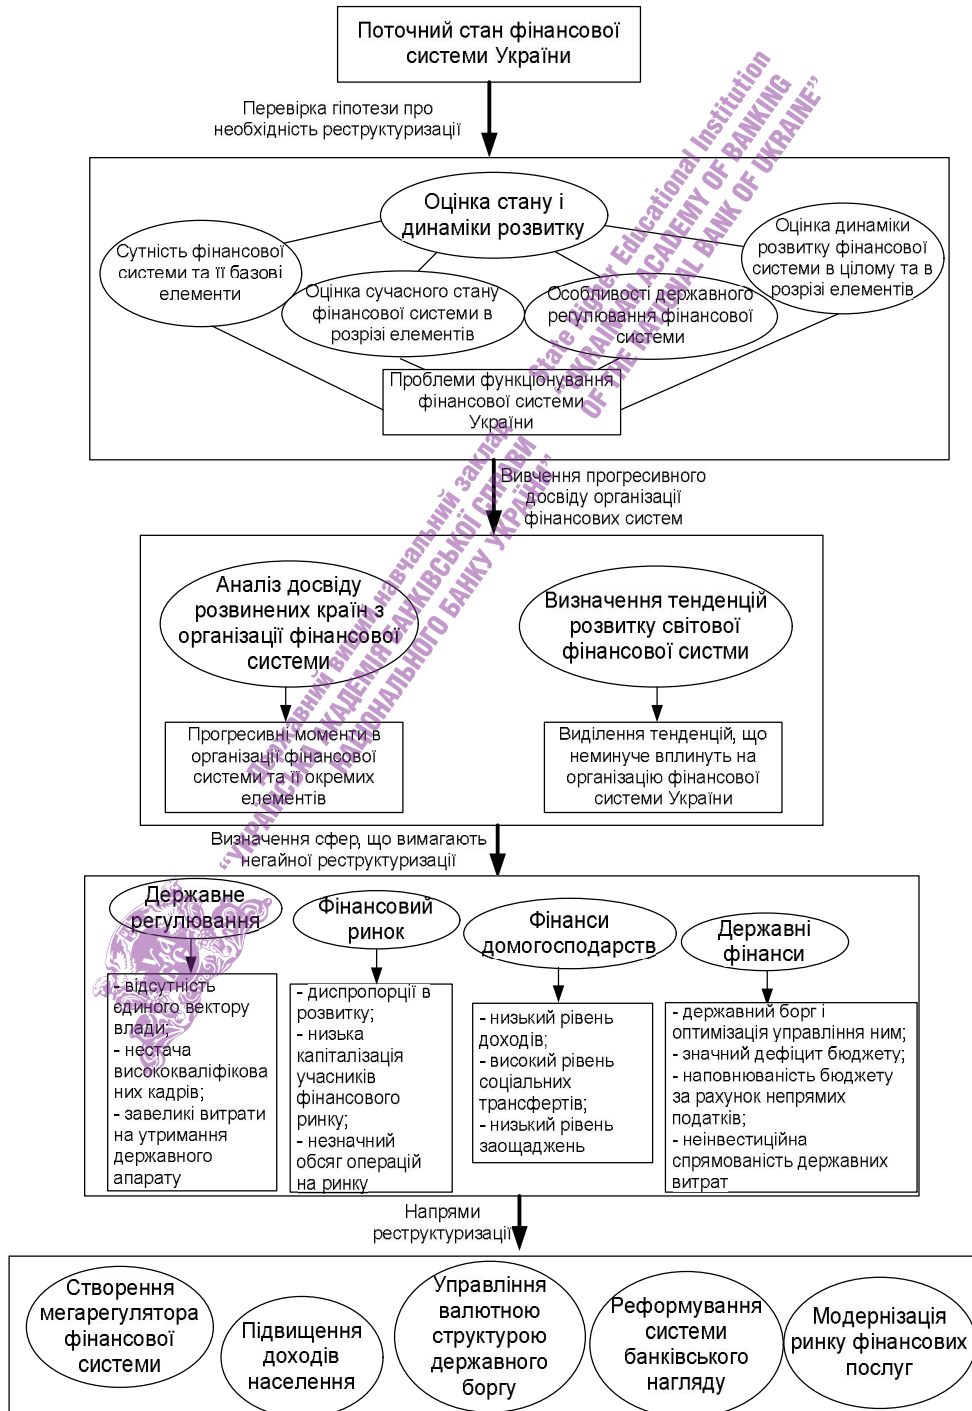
Поточний стан фінансової системи України

Перевірка гіпотези про необхідність реструктуризації

Оцінка стану і динаміки розвитку

Сутність фінансової системи та її базові елементи

Оцінка сучасного стану фінансової системи в розрізі елементів

Особливості державного регулювання фінансової системи

Оцінка динаміки розвитку фінансової системи в цілому та в розрізі елементів

Проблеми функціонування фінансової системи України

Вивчення прогресивного досвіду організації фінансових систем

Аналіз досвіду розвинених країн з організації фінансової системи

Визначення тенденцій розвитку світової фінансової сиcтми

Прогресивні моменти в організації фінансової системи та її окремих елементів

Виділення тенденцій, що неминуче вплинуть на організацію фінансової системи України

Визначення сфер, що вимагають негайної реструктуризації

Державне регулювання

- відсутність єдиного вектору влади;
- нестача висококваліфікованих кадрів;
- заввеликі витрати на утримання державного апарату

Фінансовий ринок

- диспропорції в розвитку;
- низька капіталізація учасників фінансового ринку;
- незначний обсяг операцій на ринку

Фінанси домогосподарств

- низький рівень доходів;
- високий рівень соціальних трансфертів;
- низький рівень заощаджень

Державні фінанси

- державний борг і оптимізація управління ним;
- значний дефіцит бюджету;
- наповнюваність бюджету за рахунок непрямих податків;
- неінвестиційна спрямованість державних витрат

Напрями реструктуризації

Створення мегарегулятора фінансової системи

Підвищення доходів населення

Управління валютною структурою державного боргу

Реформування системи банківського нагляду

Модернізація ринку фінансових послуг

State Higher Educational Institution "UKRAINIAN ACADEMY OF BANKING OF THE NATIONAL BANK OF UKRAINE"

Державний вищий навчальний заклад "УКРАЇНСЬКА АКАДЕМІЯ БАНКІВСЬКОЇ СПРАВИ НАЦІОНАЛЬНОГО БАНКУ УКРАЇНИ"